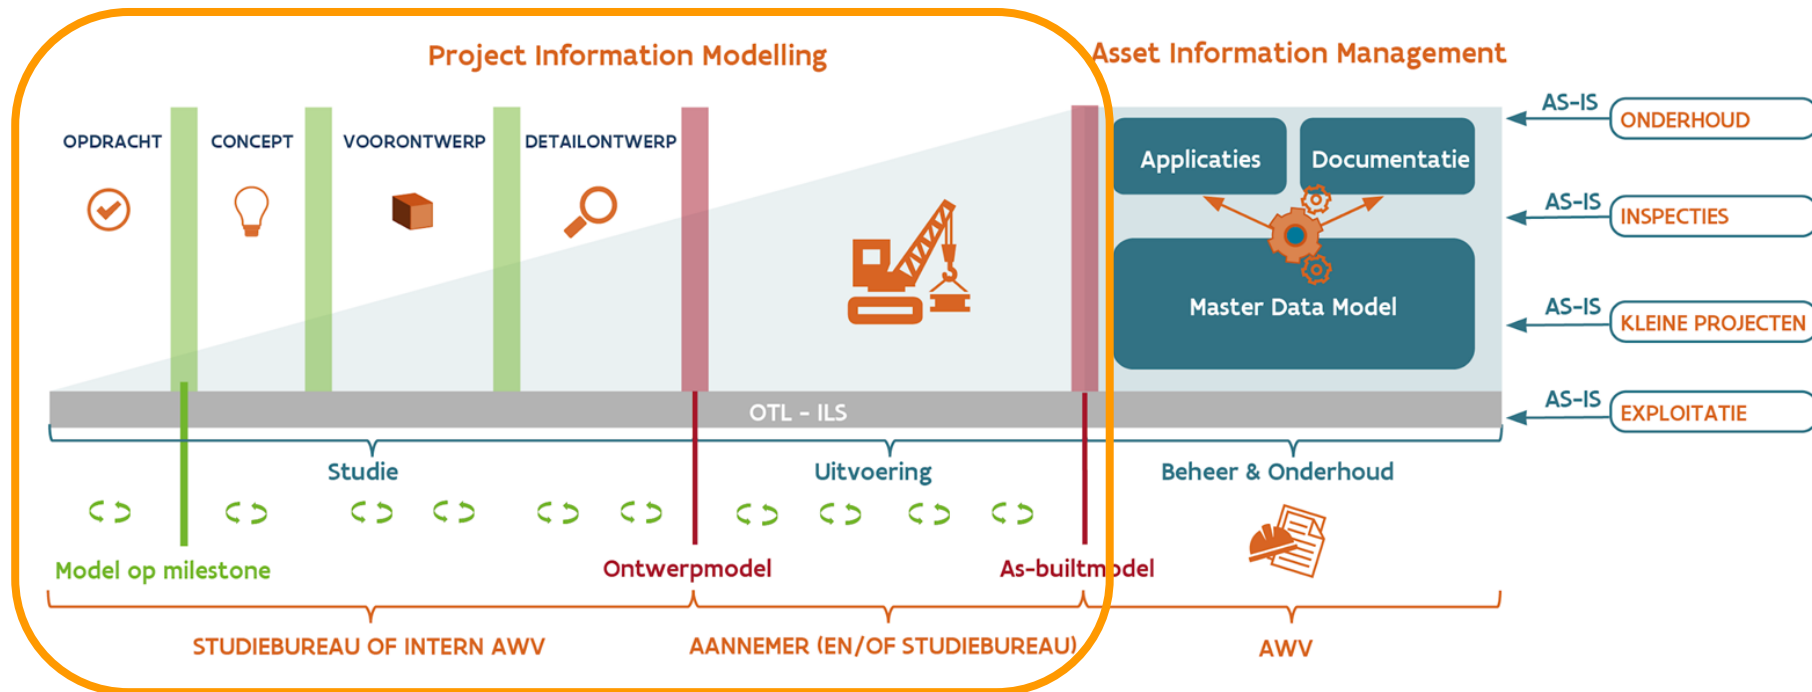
Project Information Modelling

Asset Information Management

OPDRACHT

CONCEPT

VOORONTWERP

DETAILONTWERP

Applicaties

Documentatie

Master Data Model

AS-IS

ONDERHOUD

AS-IS

INSPECTIES

AS-IS

KLEINE PROJECTEN

AS-IS

EXPLOITATIE

OTL - ILS

Studie

Uitvoering

Beheer & Onderhoud

Model op milestone

Ontwerpmodel

As-builtmodel

STUDIEBUREAU OF INTERN AWV

AANNEMER (EN/OF STUDIEBUREAU)

AWV